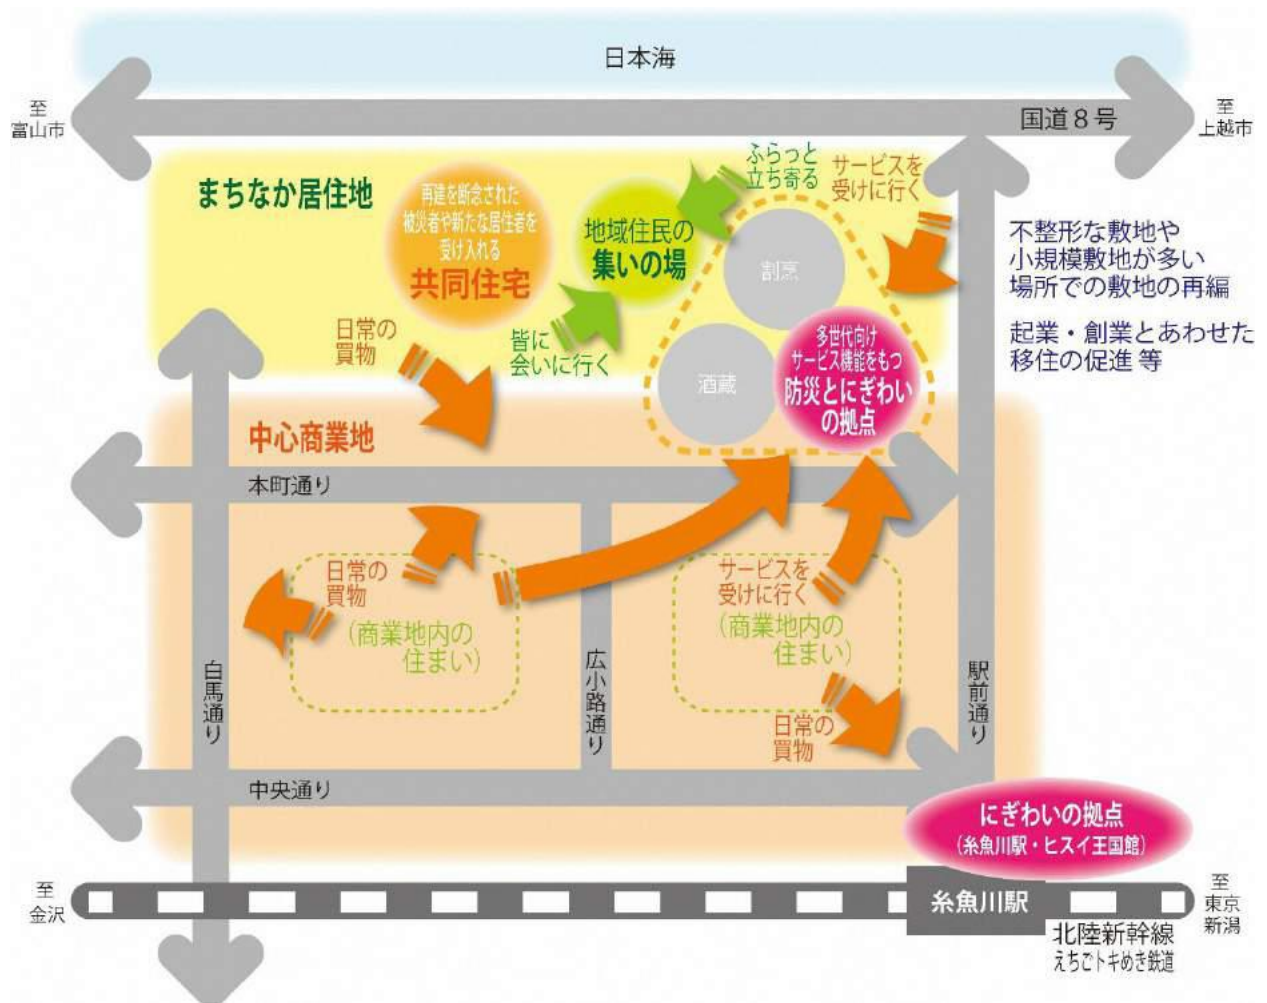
日本海

至
富山市

国道８号

至
上越市

まちなか居住地

再建を断念された被災者や新たな居住者を受け入れる
共同住宅

地域住民の
集いの場

ふらっと
立ち寄る

サービスを
受けに行く

割烹

酒蔵

多世代向け
サービス機能をもつ
防災とにぎわいの拠点

不整形な敷地や
小規模敷地が多い
場所での敷地の再編

起業・創業とあわせた
移住の促進 等

日常の
買物

皆に
会いに行く

中心商業地

本町通り

日常の
買物

（商業地内の
住まい）

サービスを
受けに行く

（商業地内の
住まい）

日常の
買物

白馬通り

広小路通り

駅前通り

中央通り

にぎわいの拠点
（糸魚川駅・ヒスイ王国館）

至
金沢

糸魚川駅

至
東京
新潟

北陸新幹線
えちごトキめき鉄道